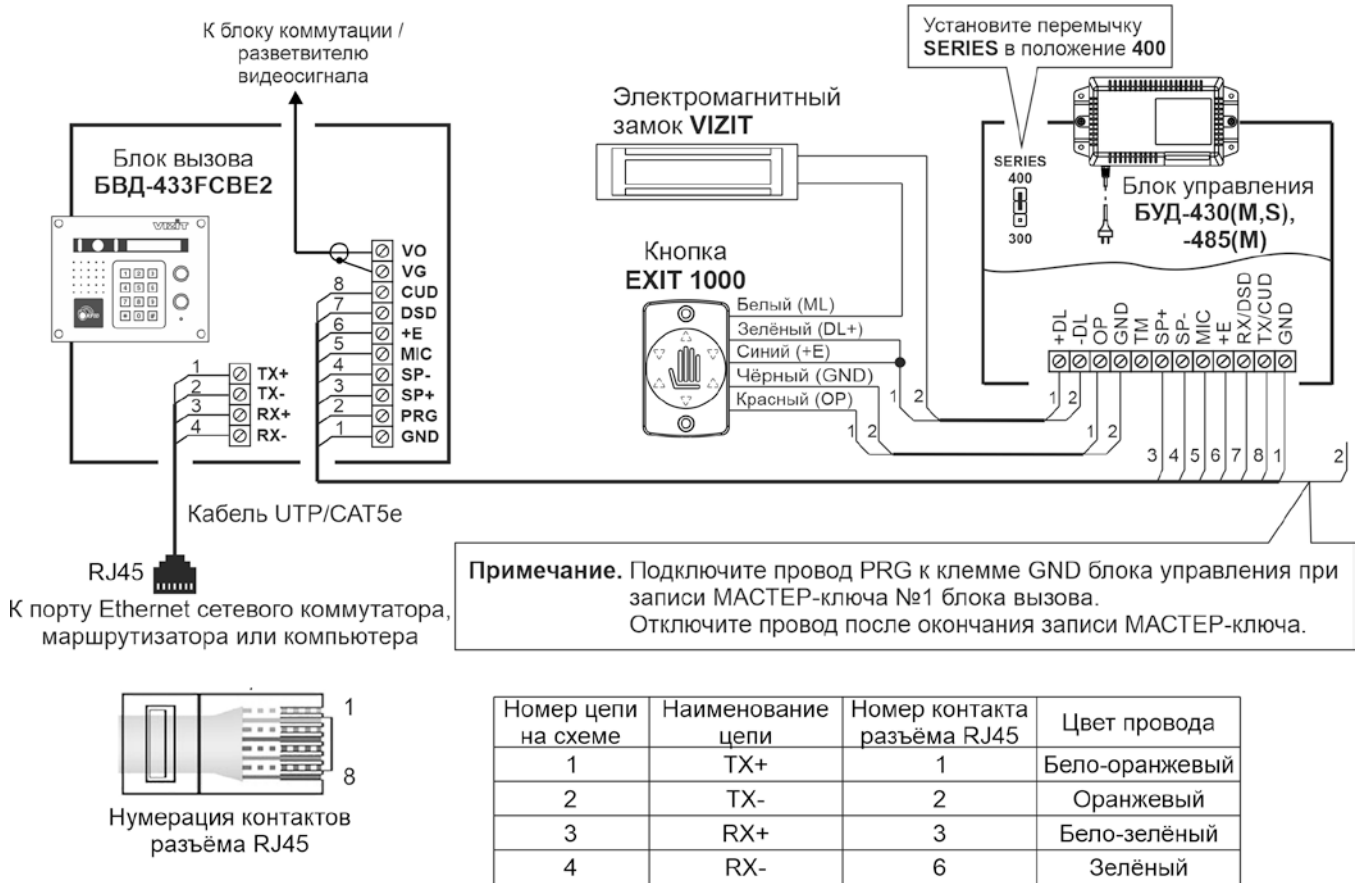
К блоку коммутации / разветвителю видеосигнала

Блок вызова
БВД-433FCBE2

VIZIT

VO
VG
8 CUD
7 DSD
6 +E
5 MIC
4 SP-
3 SP+
2 PRG
1 GND

1 TX+
2 TX-
3 RX+
4 RX-

Кабель UTP/CAT5e

RJ45
К порту Ethernet сетевого коммутатора, маршрутизатора или компьютера

Электромагнитный замок VIZIT

Кнопка
EXIT 1000

Белый (ML)
Зелёный (DL+)
Синий (+E)
Чёрный (GND)
Красный (OP)

1 2
1 2
1 2
1 2

Установите перемычку SERIES в положение 400

SERIES
400
300

Блок управления
БУД-430(M,S), -485(M)

+DL
-DL
OP
GND
TM
SP+
SP-
MIC
+E
RX/DSD
TX/CUD
GND

3 4 5 6 7 8 1 2

Примечание. Подключите провод PRG к клемме GND блока управления при записи МАСТЕР-ключа №1 блока вызова.
Отключите провод после окончания записи МАСТЕР-ключа.

1
8
Нумерация контактов разъёма RJ45

| Номер цепи на схеме | Наименование цепи | Номер контакта разъёма RJ45 | Цвет провода |
|---|---|---|---|
| 1 | TX+ | 1 | Бело-оранжевый |
| 2 | TX- | 2 | Оранжевый |
| 3 | RX+ | 3 | Бело-зелёный |
| 4 | RX- | 6 | Зелёный |